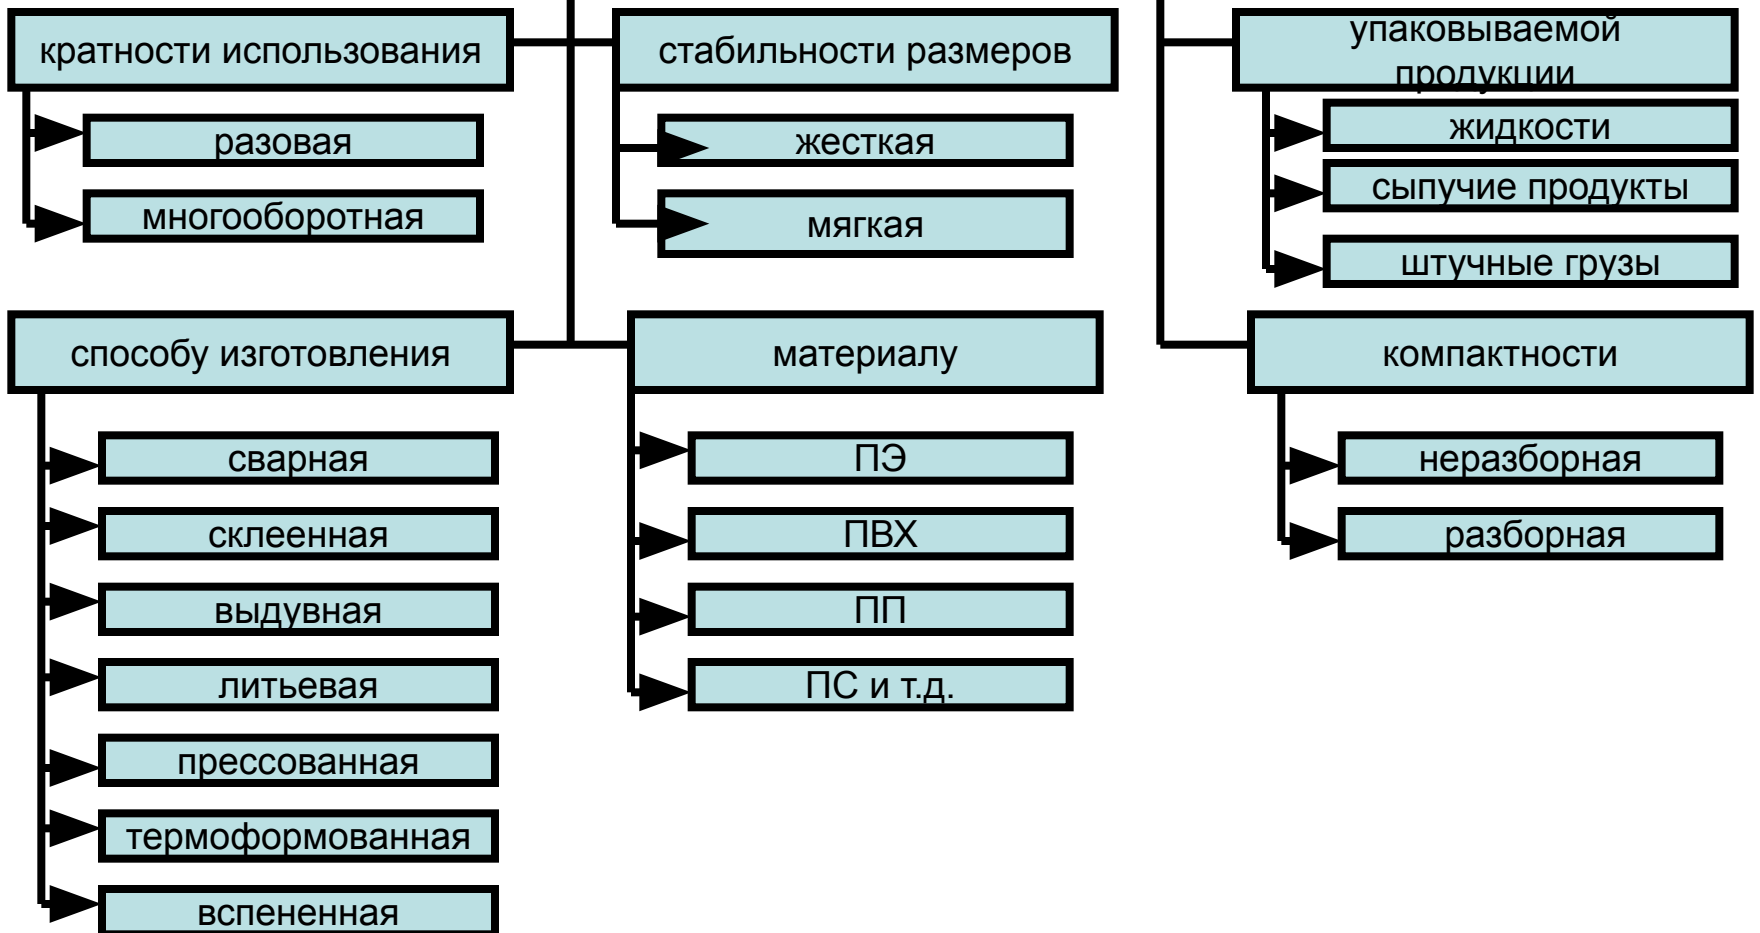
кратности использования

разовая

многооборотная

стабильности размеров

жесткая

мягкая

упаковываемой продукции

жидкости

сыпучие продукты

штучные грузы

способу изготовления

сварная

склеенная

выдувная

литьевая

прессованная

термоформованная

вспененная

материалу

ПЭ

ПВХ

ПП

ПС и т.д.

компактности

неразборная

разборная